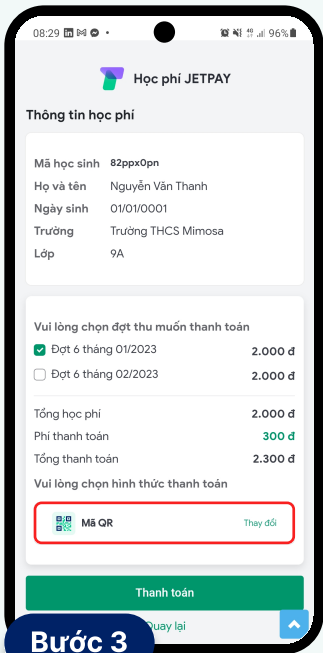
08:29 in M •
96%

Học phí JETPAY

Thông tin học phí

Mã học sinh 82ppx0pn
Họ và tên Nguyễn Văn Thanh
Ngày sinh 01/01/0001
Trường Trường THCS Mimosa
Lớp 9A

Vui lòng chọn đợt thu muốn thanh toán
Đợt 6 tháng 01/2023 2.000 đ
Đợt 6 tháng 02/2023 2.000 đ

Tổng học phí 2.000 đ
Phí thanh toán 300 đ
Tổng thanh toán 2.300 đ

Vui lòng chọn hình thức thanh toán
Mã QR Thay đổi

Thanh toán
Quay lại

Bước 3